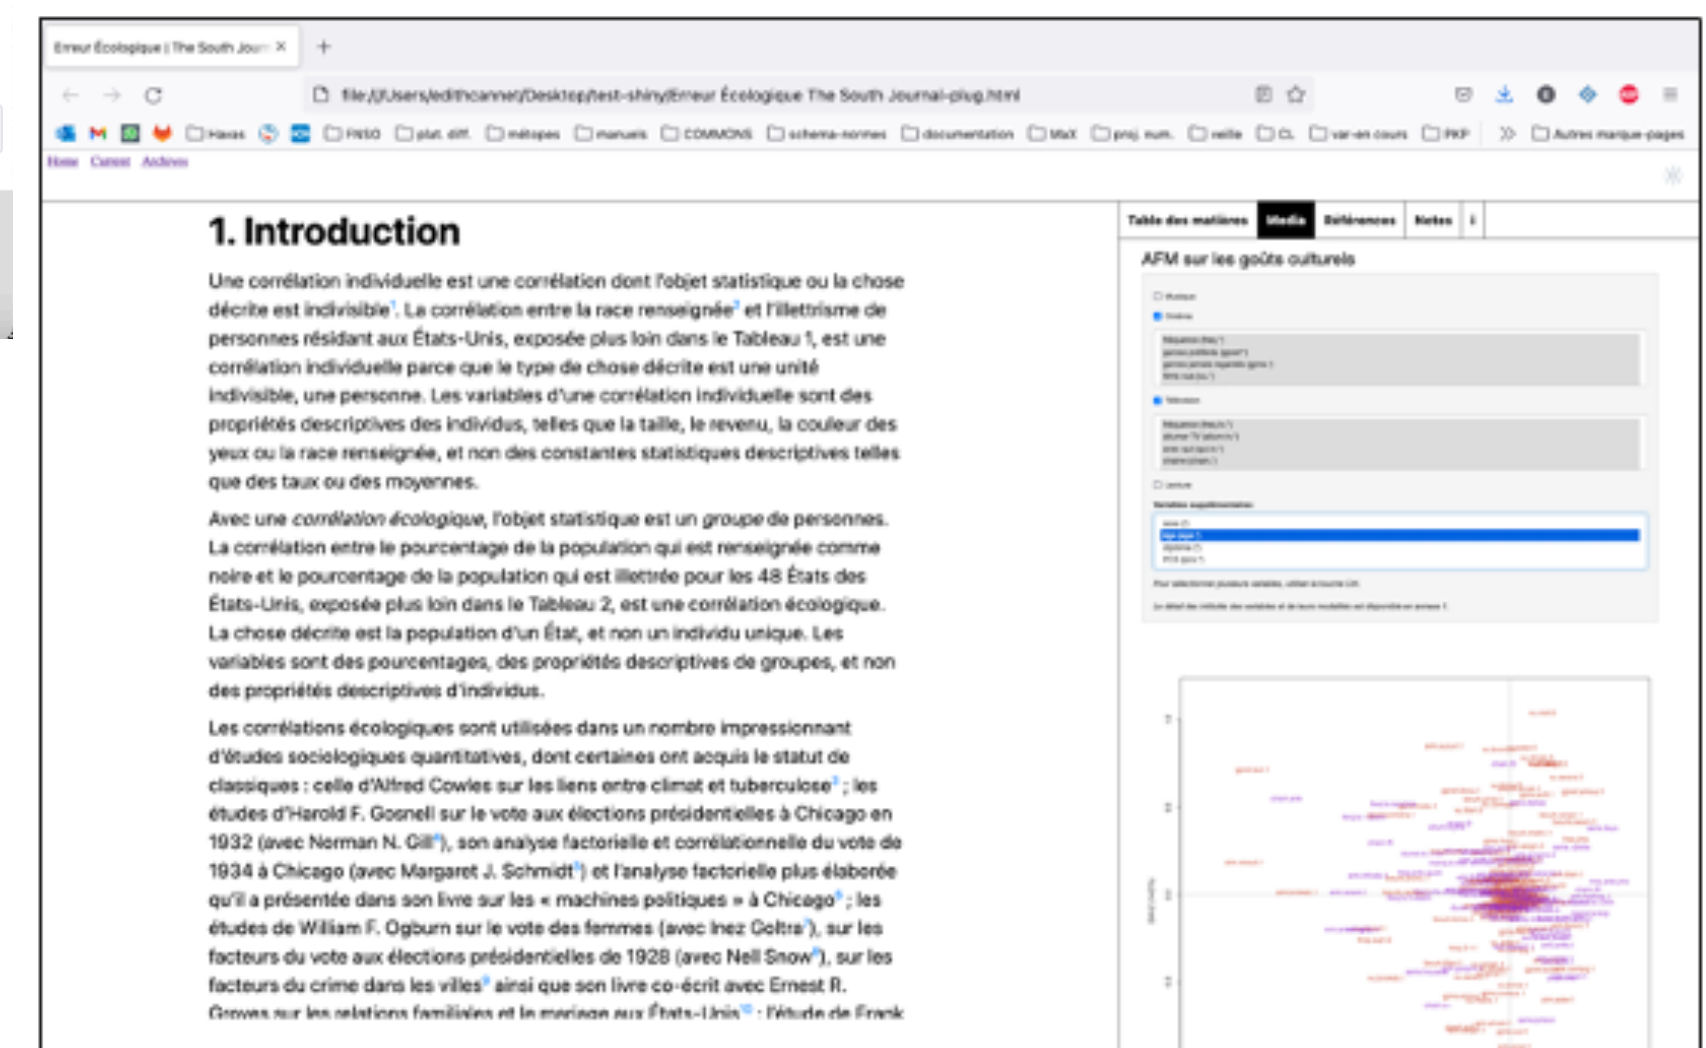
Erreur Écologique | The South Jour ×

+

file:///Users/edithcannet/Desktop/test-shiny/Erreur Écologique The South Journal-plug.html

Haxas   FNSO   plat. diff.   métopes   manuels   COMMONS   schema-normes   documentation   MaX   proj. num.   veille   CL   var-en cours   PKP   Autres marque-pages

Home   Current   Archives

# 1. Introduction

Une corrélation individuelle est une corrélation dont l'objet statistique ou la chose décrite est indivisible$^1$. La corrélation entre la race renseignée$^2$ et l'illettrisme de personnes résidant aux États-Unis, exposée plus loin dans le Tableau 1, est une corrélation individuelle parce que le type de chose décrite est une unité indivisible, une personne. Les variables d'une corrélation individuelle sont des propriétés descriptives des individus, telles que la taille, le revenu, la couleur des yeux ou la race renseignée, et non des constantes statistiques descriptives telles que des taux ou des moyennes.

Avec une *corrélation écologique*, l'objet statistique est un *groupe* de personnes. La corrélation entre le pourcentage de la population qui est renseignée comme noire et le pourcentage de la population qui est illettrée pour les 48 États des États-Unis, exposée plus loin dans le Tableau 2, est une corrélation écologique. La chose décrite est la population d'un État, et non un individu unique. Les variables sont des pourcentages, des propriétés descriptives de groupes, et non des propriétés descriptives d'individus.

Les corrélations écologiques sont utilisées dans un nombre impressionnant d'études sociologiques quantitatives, dont certaines ont acquis le statut de classiques : celle d'Alfred Cowles sur les liens entre climat et tuberculose$^3$ ; les études d'Harold F. Gosnell sur le vote aux élections présidentielles à Chicago en 1932 (avec Norman N. Gill$^4$), son analyse factorielle et corrélationnelle du vote de 1934 à Chicago (avec Margaret J. Schmidt$^5$) et l'analyse factorielle plus élaborée qu'il a présentée dans son livre sur les « machines politiques » à Chicago$^6$ ; les études de William F. Ogburn sur le vote des femmes (avec Inez Goltra$^7$), sur les facteurs du vote aux élections présidentielles de 1928 (avec Nell Snow$^8$), sur les facteurs du crime dans les villes$^9$ ainsi que son livre co-écrit avec Ernest R. Groves sur les relations familiales et le mariage aux États-Unis$^{10}$ ; l'étude de Frank

Table des matières   Media   Références   Notes   i

AFM sur les goûts culturels

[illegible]